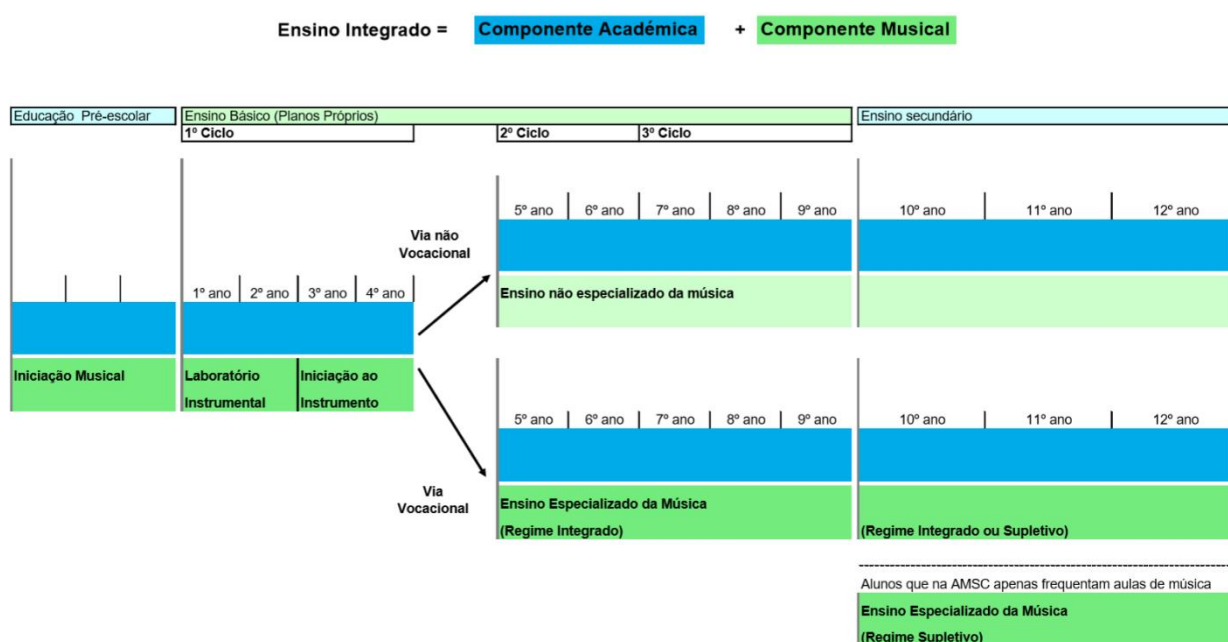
Ensino Integrado = Componente Académica + Componente Musical

Educação Pré-escolar

Ensino Básico (Planos Próprios)

1º Ciclo

2º Ciclo

3º Ciclo

Ensino secundário

Via não Vocacional

5º ano | 6º ano | 7º ano | 8º ano | 9º ano

10º ano | 11º ano | 12º ano

1º ano | 2º ano | 3º ano | 4º ano

Ensino não especializado da música

Iniciação Musical

Laboratório Instrumental

Iniciação ao Instrumento

5º ano | 6º ano | 7º ano | 8º ano | 9º ano

10º ano | 11º ano | 12º ano

Via Vocacional

Ensino Especializado da Música (Regime Integrado)

(Regime Integrado ou Supletivo)

Alunos que na AMSC apenas frequentam aulas de música

Ensino Especializado da Música (Regime Supletivo)